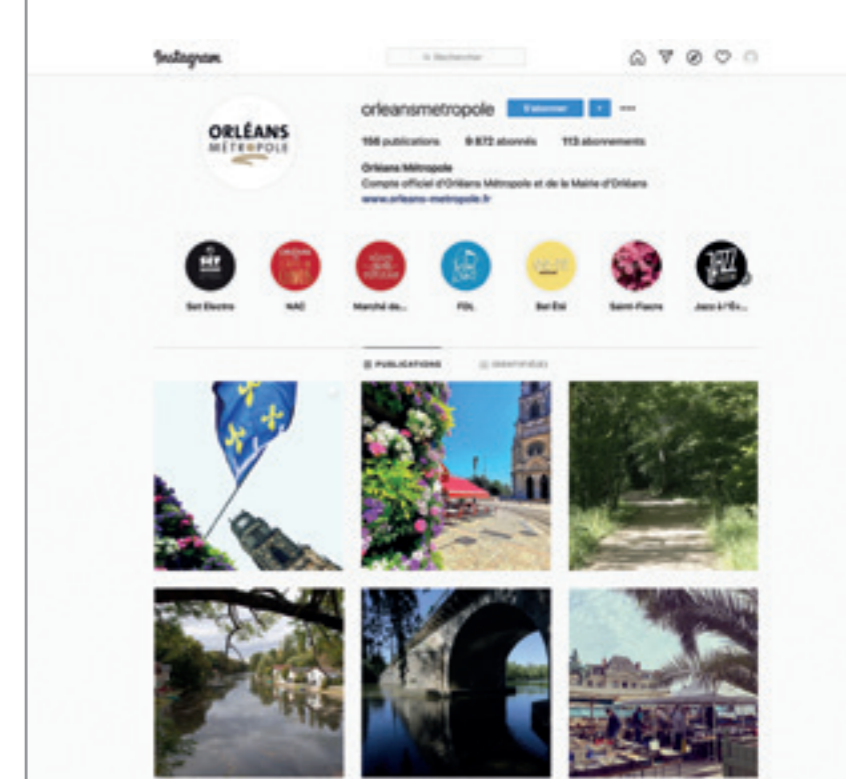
Instagram

Rechercher

ORLÉANS MÉTROPOLE

orleansmetropole S'abonner

158 publications 9 872 abonnés 113 abonnements

Orléans Métropole
Compte officiel d'Orléans Métropole et de la Mairie d'Orléans
www.orleans-metropole.fr

Set Electro
NAC
Marché de...
FDL
Bel Été
Saint-Fiacre
Jazz à l'Év...

PUBLICATIONS
IDENTIFIÉ(E)S